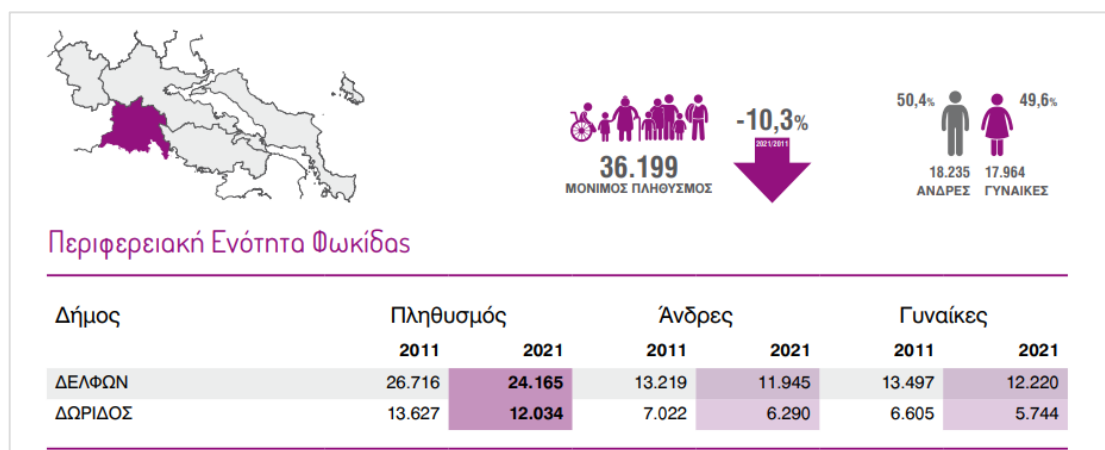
36.199
ΜΟΝΙΜΟΣ ΠΛΗΘΥΣΜΟΣ

-10,3%
2021/2011

50,4%
18.235
ΑΝΔΡΕΣ

49,6%
17.964
ΓΥΝΑΙΚΕΣ

Περιφερειακή Ενότητα Φωκίδας

| Δήμος | Πληθυσμός 2011 | Πληθυσμός 2021 | Άνδρες 2011 | Άνδρες 2021 | Γυναίκες 2011 | Γυναίκες 2021 |
|---|---|---|---|---|---|---|
| ΔΕΛΦΩΝ | 26.716 | **24.165** | 13.219 | 11.945 | 13.497 | 12.220 |
| ΔΩΡΙΔΟΣ | 13.627 | **12.034** | 7.022 | 6.290 | 6.605 | 5.744 |